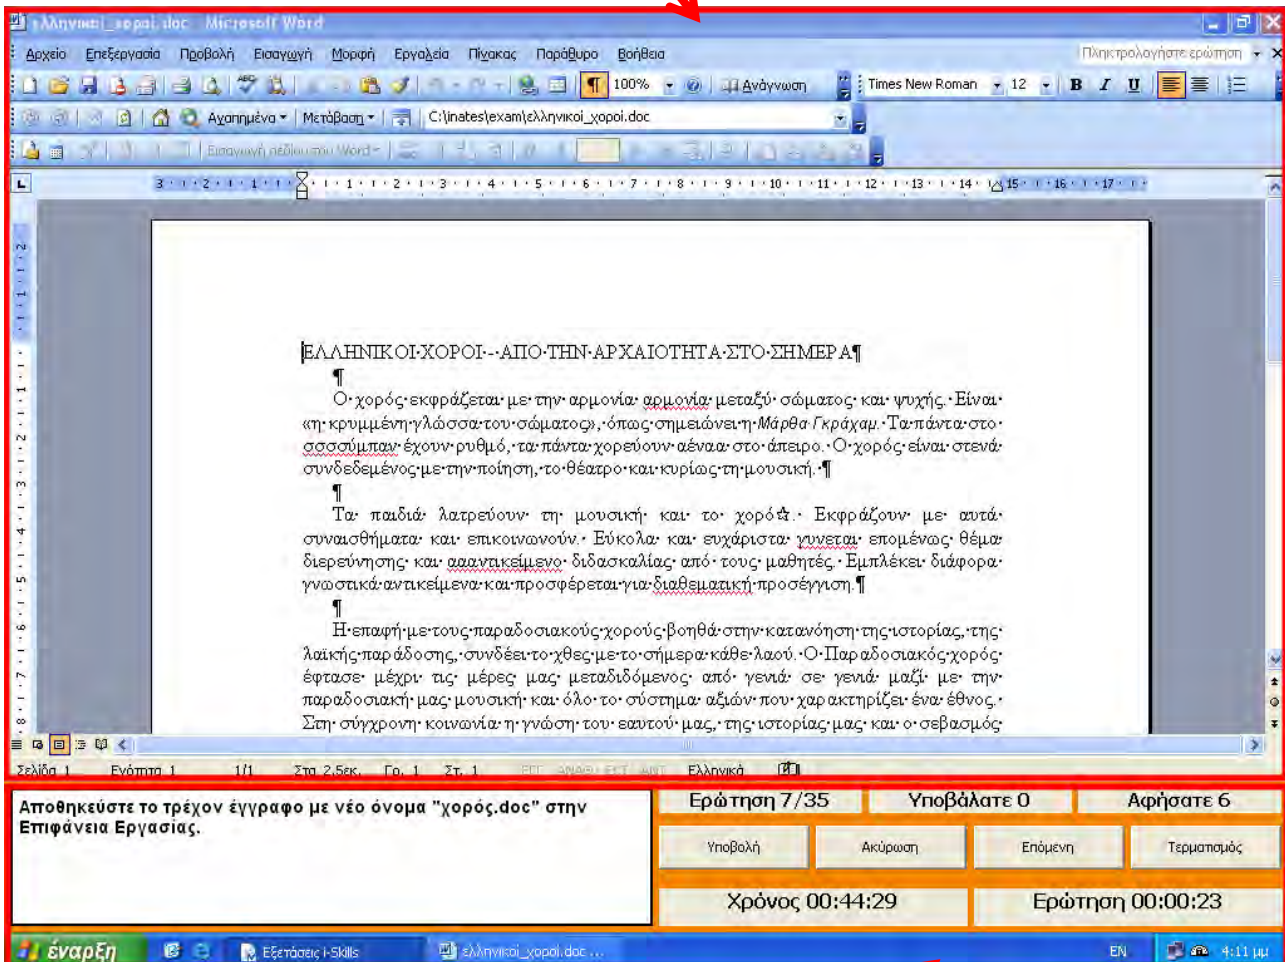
ελληνικοι_χοροι.doc - Microsoft Word

Αρχείο Επεξεργασία Προβολή Εισαγωγή Μορφή Εργαλεία Πίνακας Παράθυρο Βοήθεια

Πληκτρολογήστε ερώτηση

100% Ανάγνωση Times New Roman 12 B I U

Αγαπημένα Μετάβαση C:\inates\exam\ελληνικοι_χοροι.doc

Εισαγωγή πεδίου του Word

ΕΛΛΗΝΙΚΟΙ ΧΟΡΟΙ - ΑΠΟ ΤΗΝ ΑΡΧΑΙΟΤΗΤΑ ΣΤΟ ΣΗΜΕΡΑ¶

¶

Ο χορός εκφράζεται με την αρμονία αρμονία μεταξύ σώματος και ψυχής. Είναι «η κρυμμένη γλώσσα του σώματος», όπως σημειώνει η Μάρθα Γκράχαμ. Τα πάντα στο σσσσύμπαν έχουν ρυθμό, τα πάντα χορεύουν αέναα στο άπειρο. Ο χορός είναι στενά συνδεδεμένος με την ποίηση, το θέατρο και κυρίως τη μουσική.¶

¶

Τα παιδιά λατρεύουν τη μουσική και το χορό. Εκφράζουν με αυτά συναισθήματα και επικοινωνούν. Εύκολα και ευχάριστα γυνεται επομένως θέμα διερεύνησης και αααντικείμενο διδασκαλίας από τους μαθητές. Εμπλέκει διάφορα γνωστικά αντικείμενα και προσφέρεται για διαθεματική προσέγγιση.¶

¶

Η επαφή με τους παραδοσιακούς χορούς βοηθά στην κατανόηση της ιστορίας, της λαϊκής παράδοσης, συνδέει το χθες με το σήμερα κάθε λαού. Ο Παραδοσιακός χορός έφτασε μέχρι τις μέρες μας μεταδιδόμενος από γενιά σε γενιά μαζί με την παραδοσιακή μας μουσική και όλο το σύστημα αξιών που χαρακτηρίζει ένα έθνος. Στη σύγχρονη κοινωνία η γνώση του εαυτού μας, της ιστορίας μας και ο σεβασμός

Σελίδα 1 Ενότητα 1 1/1 Στα 2,5εκ. Γρ. 1 Στ. 1 ΕΓΓ ΑΝΑΘ ΕΠΕ ΑΝΤ Ελληνικά

Αποθηκεύστε το τρέχον έγγραφο με νέο όνομα "χορός.doc" στην Επιφάνεια Εργασίας.

Ερώτηση 7/35 Υποβάλατε 0 Αφήσατε 6

Υποβολή Ακύρωση Επόμενη Τερματισμός

Χρόνος 00:44:29 Ερώτηση 00:00:23

έναρξη Εξετάσεις i-Skills ελληνικοι_χοροι.doc ... EN 4:11 μμ